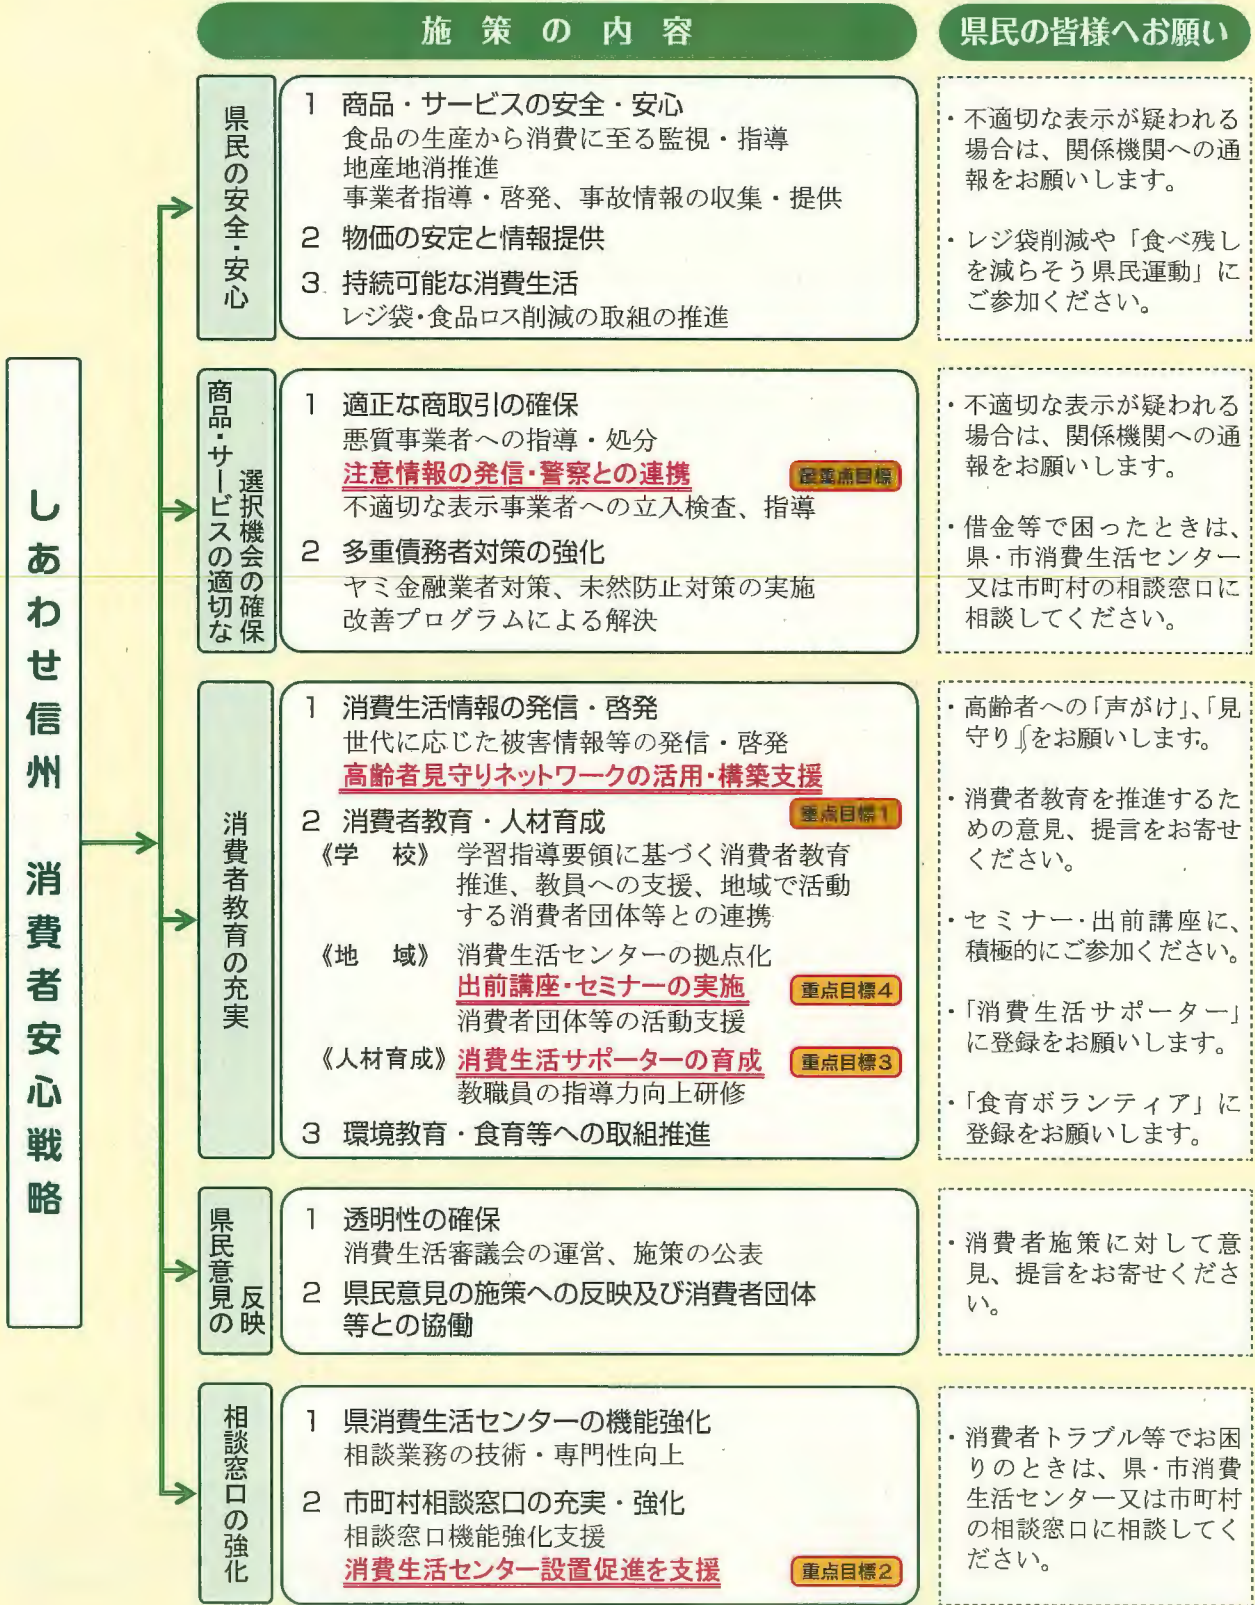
施策の内容

県民の皆様へお願い

しあわせ信州 消費者安心戦略

県民の安全・安心

1 商品・サービスの安全・安心
食品の生産から消費に至る監視・指導
地産地消推進
事業者指導・啓発、事故情報の収集・提供
2 物価の安定と情報提供
3 持続可能な消費生活
レジ袋・食品ロス削減の取組の推進

・不適切な表示が疑われる場合は、関係機関への通報をお願いします。
・レジ袋削減や「食べ残しを減らそう県民運動」にご参加ください。

商品・サービスの適切な選択機会の確保

1 適正な商取引の確保
悪質事業者への指導・処分
注意情報の発信・警察との連携 重点目標
不適切な表示事業者への立入検査、指導
2 多重債務者対策の強化
ヤミ金融業者対策、未然防止対策の実施
改善プログラムによる解決

・不適切な表示が疑われる場合は、関係機関への通報をお願いします。
・借金等で困ったときは、県・市消費生活センター又は市町村の相談窓口に相談してください。

消費者教育の充実

1 消費生活情報の発信・啓発
世代に応じた被害情報等の発信・啓発
高齢者見守りネットワークの活用・構築支援
2 消費者教育・人材育成 重点目標1
《学 校》 学習指導要領に基づく消費者教育推進、教員への支援、地域で活動する消費者団体等との連携
《地 域》 消費生活センターの拠点化
出前講座・セミナーの実施 重点目標4
消費者団体等の活動支援
《人材育成》 消費生活サポーターの育成 重点目標3
教職員の指導力向上研修
3 環境教育・食育等への取組推進

・高齢者への「声がけ」、「見守り」をお願いします。
・消費者教育を推進するための意見、提言をお寄せください。
・セミナー・出前講座に、積極的にご参加ください。
・「消費生活サポーター」に登録をお願いします。
・「食育ボランティア」に登録をお願いします。

県民意見の反映

1 透明性の確保
消費生活審議会の運営、施策の公表
2 県民意見の施策への反映及び消費者団体等との協働

・消費者施策に対して意見、提言をお寄せください。

相談窓口の強化

1 県消費生活センターの機能強化
相談業務の技術・専門性向上
2 市町村相談窓口の充実・強化
相談窓口機能強化支援
消費生活センター設置促進を支援 重点目標2

・消費者トラブル等でお困りのときは、県・市消費生活センター又は市町村の相談窓口に相談してください。